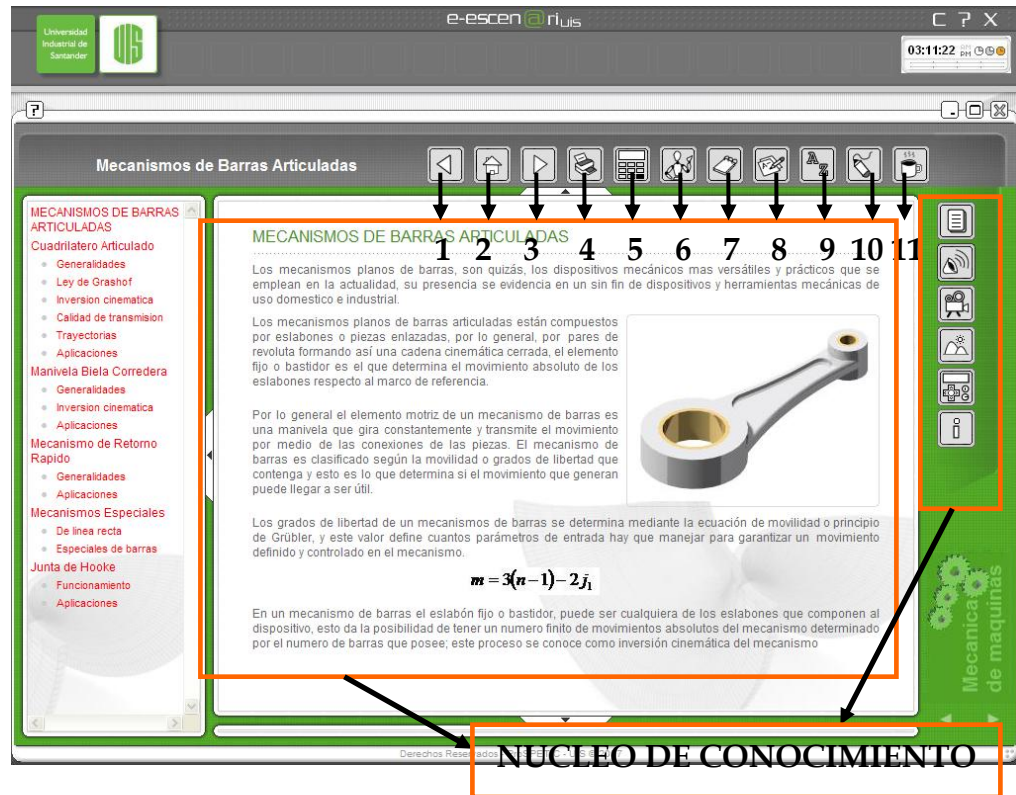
Universidad Industrial de Santander

e-escen@riuis

C ? X

03:11:22 PM

?

Mecanismos de Barras Articuladas

1 2 3 4 5 6 7 8 9 10 11

MECANISMOS DE BARRAS ARTICULADAS
Cuadrilatero Articulado
Generalidades
Ley de Grashof
Inversion cinematica
Calidad de transmision
Trayectorias
Aplicaciones
Manivela Biela Corredera
Generalidades
Inversion cinematica
Aplicaciones
Mecanismo de Retorno Rapido
Generalidades
Aplicaciones
Mecanismos Especiales
De linea recta
Especiales de barras
Junta de Hooke
Funcionamiento
Aplicaciones

MECANISMOS DE BARRAS ARTICULADAS

Los mecanismos planos de barras, son quizás, los dispositivos mecánicos mas versátiles y prácticos que se emplean en la actualidad, su presencia se evidencia en un sin fin de dispositivos y herramientas mecánicas de uso domestico e industrial.

Los mecanismos planos de barras articuladas están compuestos por eslabones o piezas enlazadas, por lo general, por pares de revoluta formando así una cadena cinemática cerrada, el elemento fijo o bastidor es el que determina el movimiento absoluto de los eslabones respecto al marco de referencia.

Por lo general el elemento motriz de un mecanismo de barras es una manivela que gira constantemente y transmite el movimiento por medio de las conexiones de las piezas. El mecanismo de barras es clasificado según la movilidad o grados de libertad que contenga y esto es lo que determina si el movimiento que generan puede llegar a ser útil.

Los grados de libertad de un mecanismos de barras se determina mediante la ecuación de movilidad o principio de Grübler, y este valor define cuantos parámetros de entrada hay que manejar para garantizar un movimiento definido y controlado en el mecanismo.

$m = 3(n-1) - 2j_1$

En un mecanismo de barras el eslabón fijo o bastidor, puede ser cualquiera de los eslabones que componen al dispositivo, esto da la posibilidad de tener un numero finito de movimientos absolutos del mecanismo determinado por el numero de barras que posee; este proceso se conoce como inversión cinemática del mecanismo

Mecanica de maquinas

Derechos Reservados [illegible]

NUCLEO DE CONOCIMIENTO